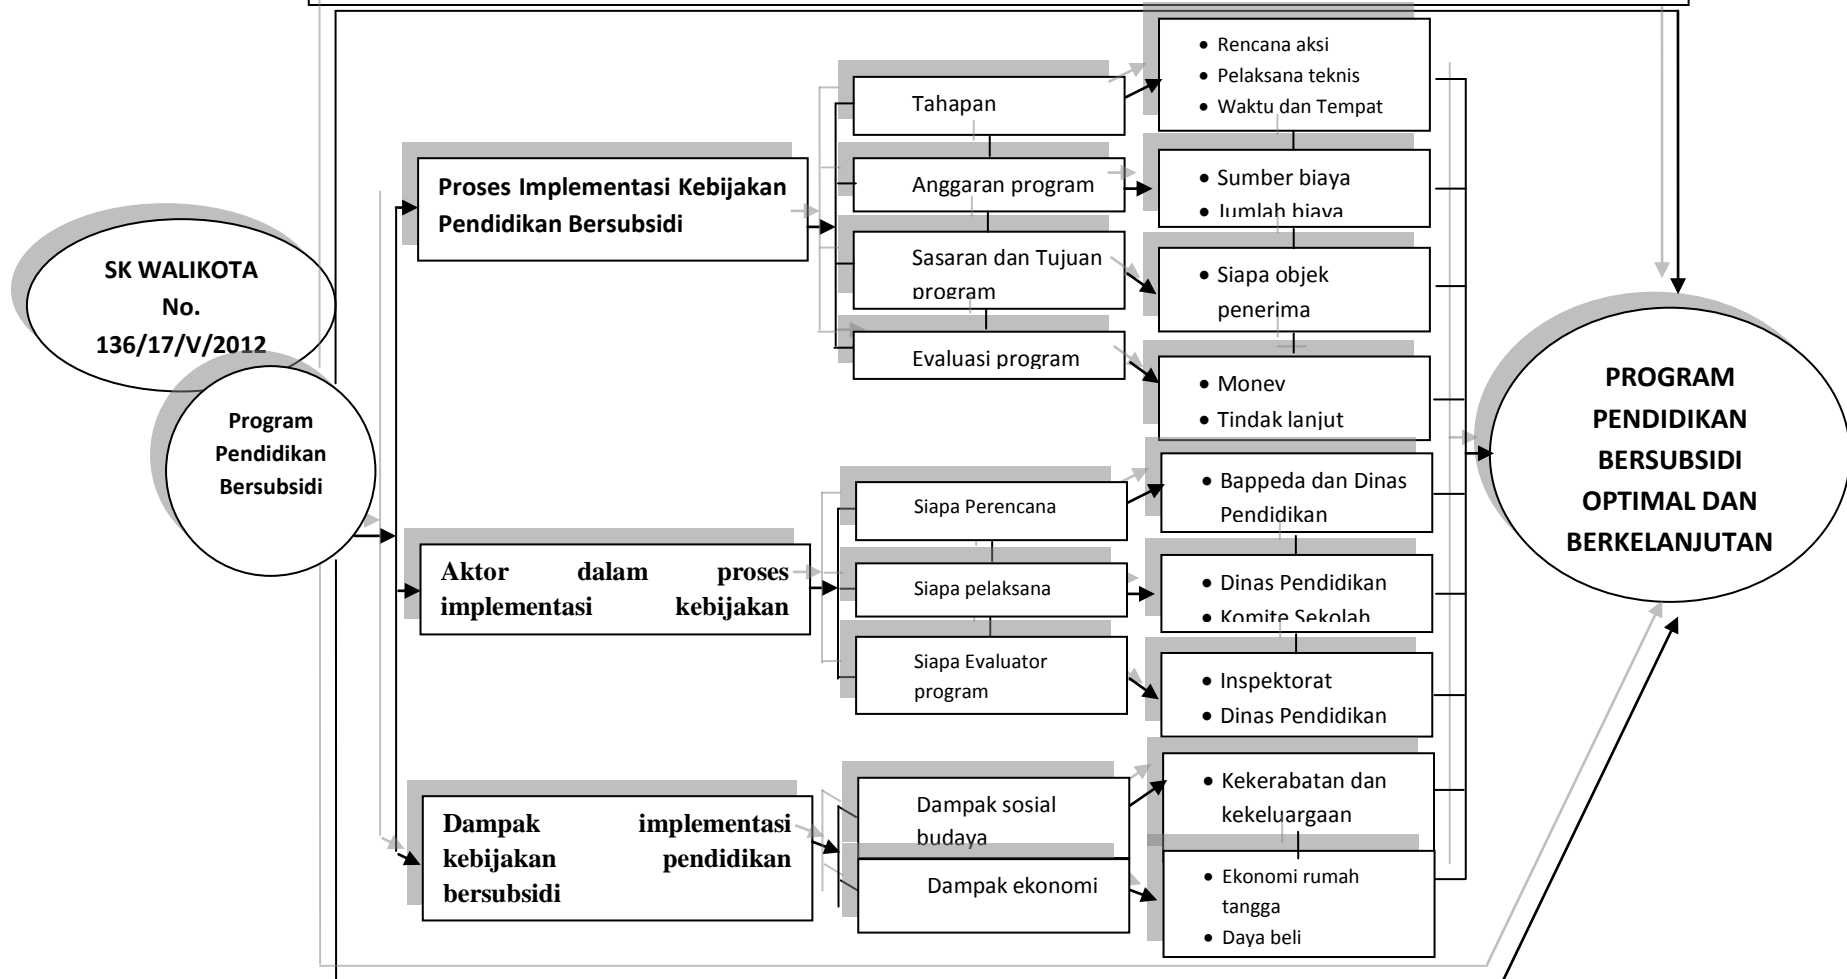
SK WALIKOTA
No.
136/17/V/2012

Program
Pendidikan
Bersubsidi

Proses Implementasi Kebijakan Pendidikan Bersubsidi

Tahapan

Anggaran program

Sasaran dan Tujuan program

Evaluasi program

• Rencana aksi
• Pelaksana teknis
• Waktu dan Tempat

• Sumber biaya
• Jumlah biaya

• Siapa objek penerima

• Monev
• Tindak lanjut

Aktor dalam proses implementasi kebijakan

Siapa Perencana

Siapa pelaksana

Siapa Evaluator program

• Bappeda dan Dinas Pendidikan

• Dinas Pendidikan
• Komite Sekolah

• Inspektorat
• Dinas Pendidikan

Dampak implementasi kebijakan pendidikan bersubsidi

Dampak sosial budaya

Dampak ekonomi

• Kekerabatan dan kekeluargaan

• Ekonomi rumah tangga
• Daya beli

PROGRAM
PENDIDIKAN
BERSUBSIDI
OPTIMAL DAN
BERKELANJUTAN